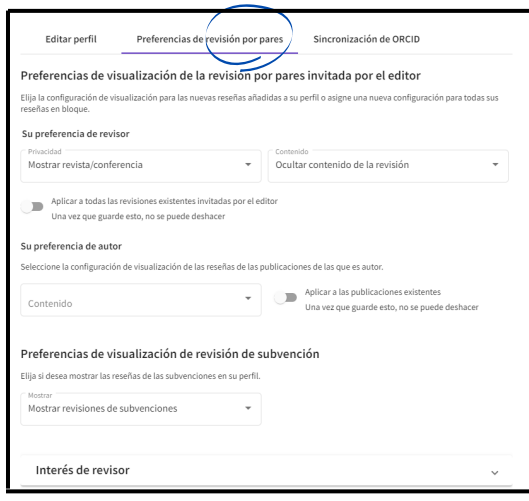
Editar perfil

Preferencias de revisión por pares

Sincronización de ORCID

Preferencias de visualización de la revisión por pares invitada por el editor

Elija la configuración de visualización para las nuevas reseñas añadidas a su perfil o asigne una nueva configuración para todas sus reseñas en bloque.

Su preferencia de revisor

Privacidad
Mostrar revista/conferencia

Contenido
Ocultar contenido de la revisión

Aplicar a todas las revisiones existentes invitadas por el editor
Una vez que guarde esto, no se puede deshacer

Su preferencia de autor

Seleccione la configuración de visualización de las reseñas de las publicaciones de las que es autor.

Contenido

Aplicar a las publicaciones existentes
Una vez que guarde esto, no se puede deshacer

Preferencias de visualización de revisión de subvención

Elija si desea mostrar las reseñas de las subvenciones en su perfil.

Mostrar
Mostrar revisiones de subvenciones

Interés de revisor